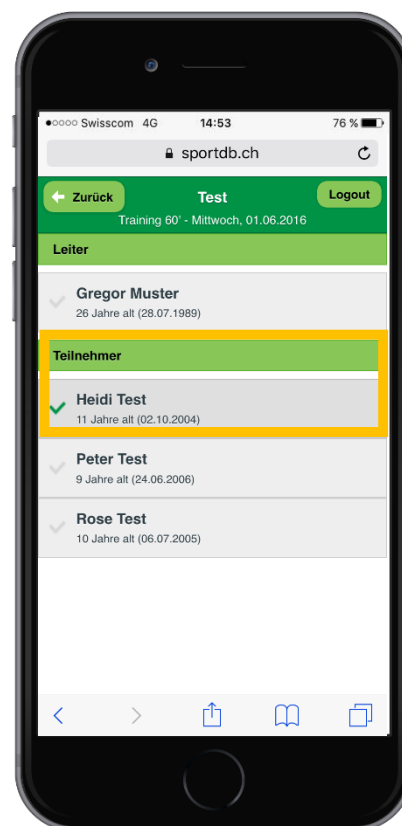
●○○○○ Swisscom 4G 14:53 76 %

sportdb.ch

Zurück

Test

Logout

Training 60' - Mittwoch, 01.06.2016

Leiter

Gregor Muster
26 Jahre alt (28.07.1989)

Teilnehmer

Heidi Test
11 Jahre alt (02.10.2004)

Peter Test
9 Jahre alt (24.06.2006)

Rose Test
10 Jahre alt (06.07.2005)